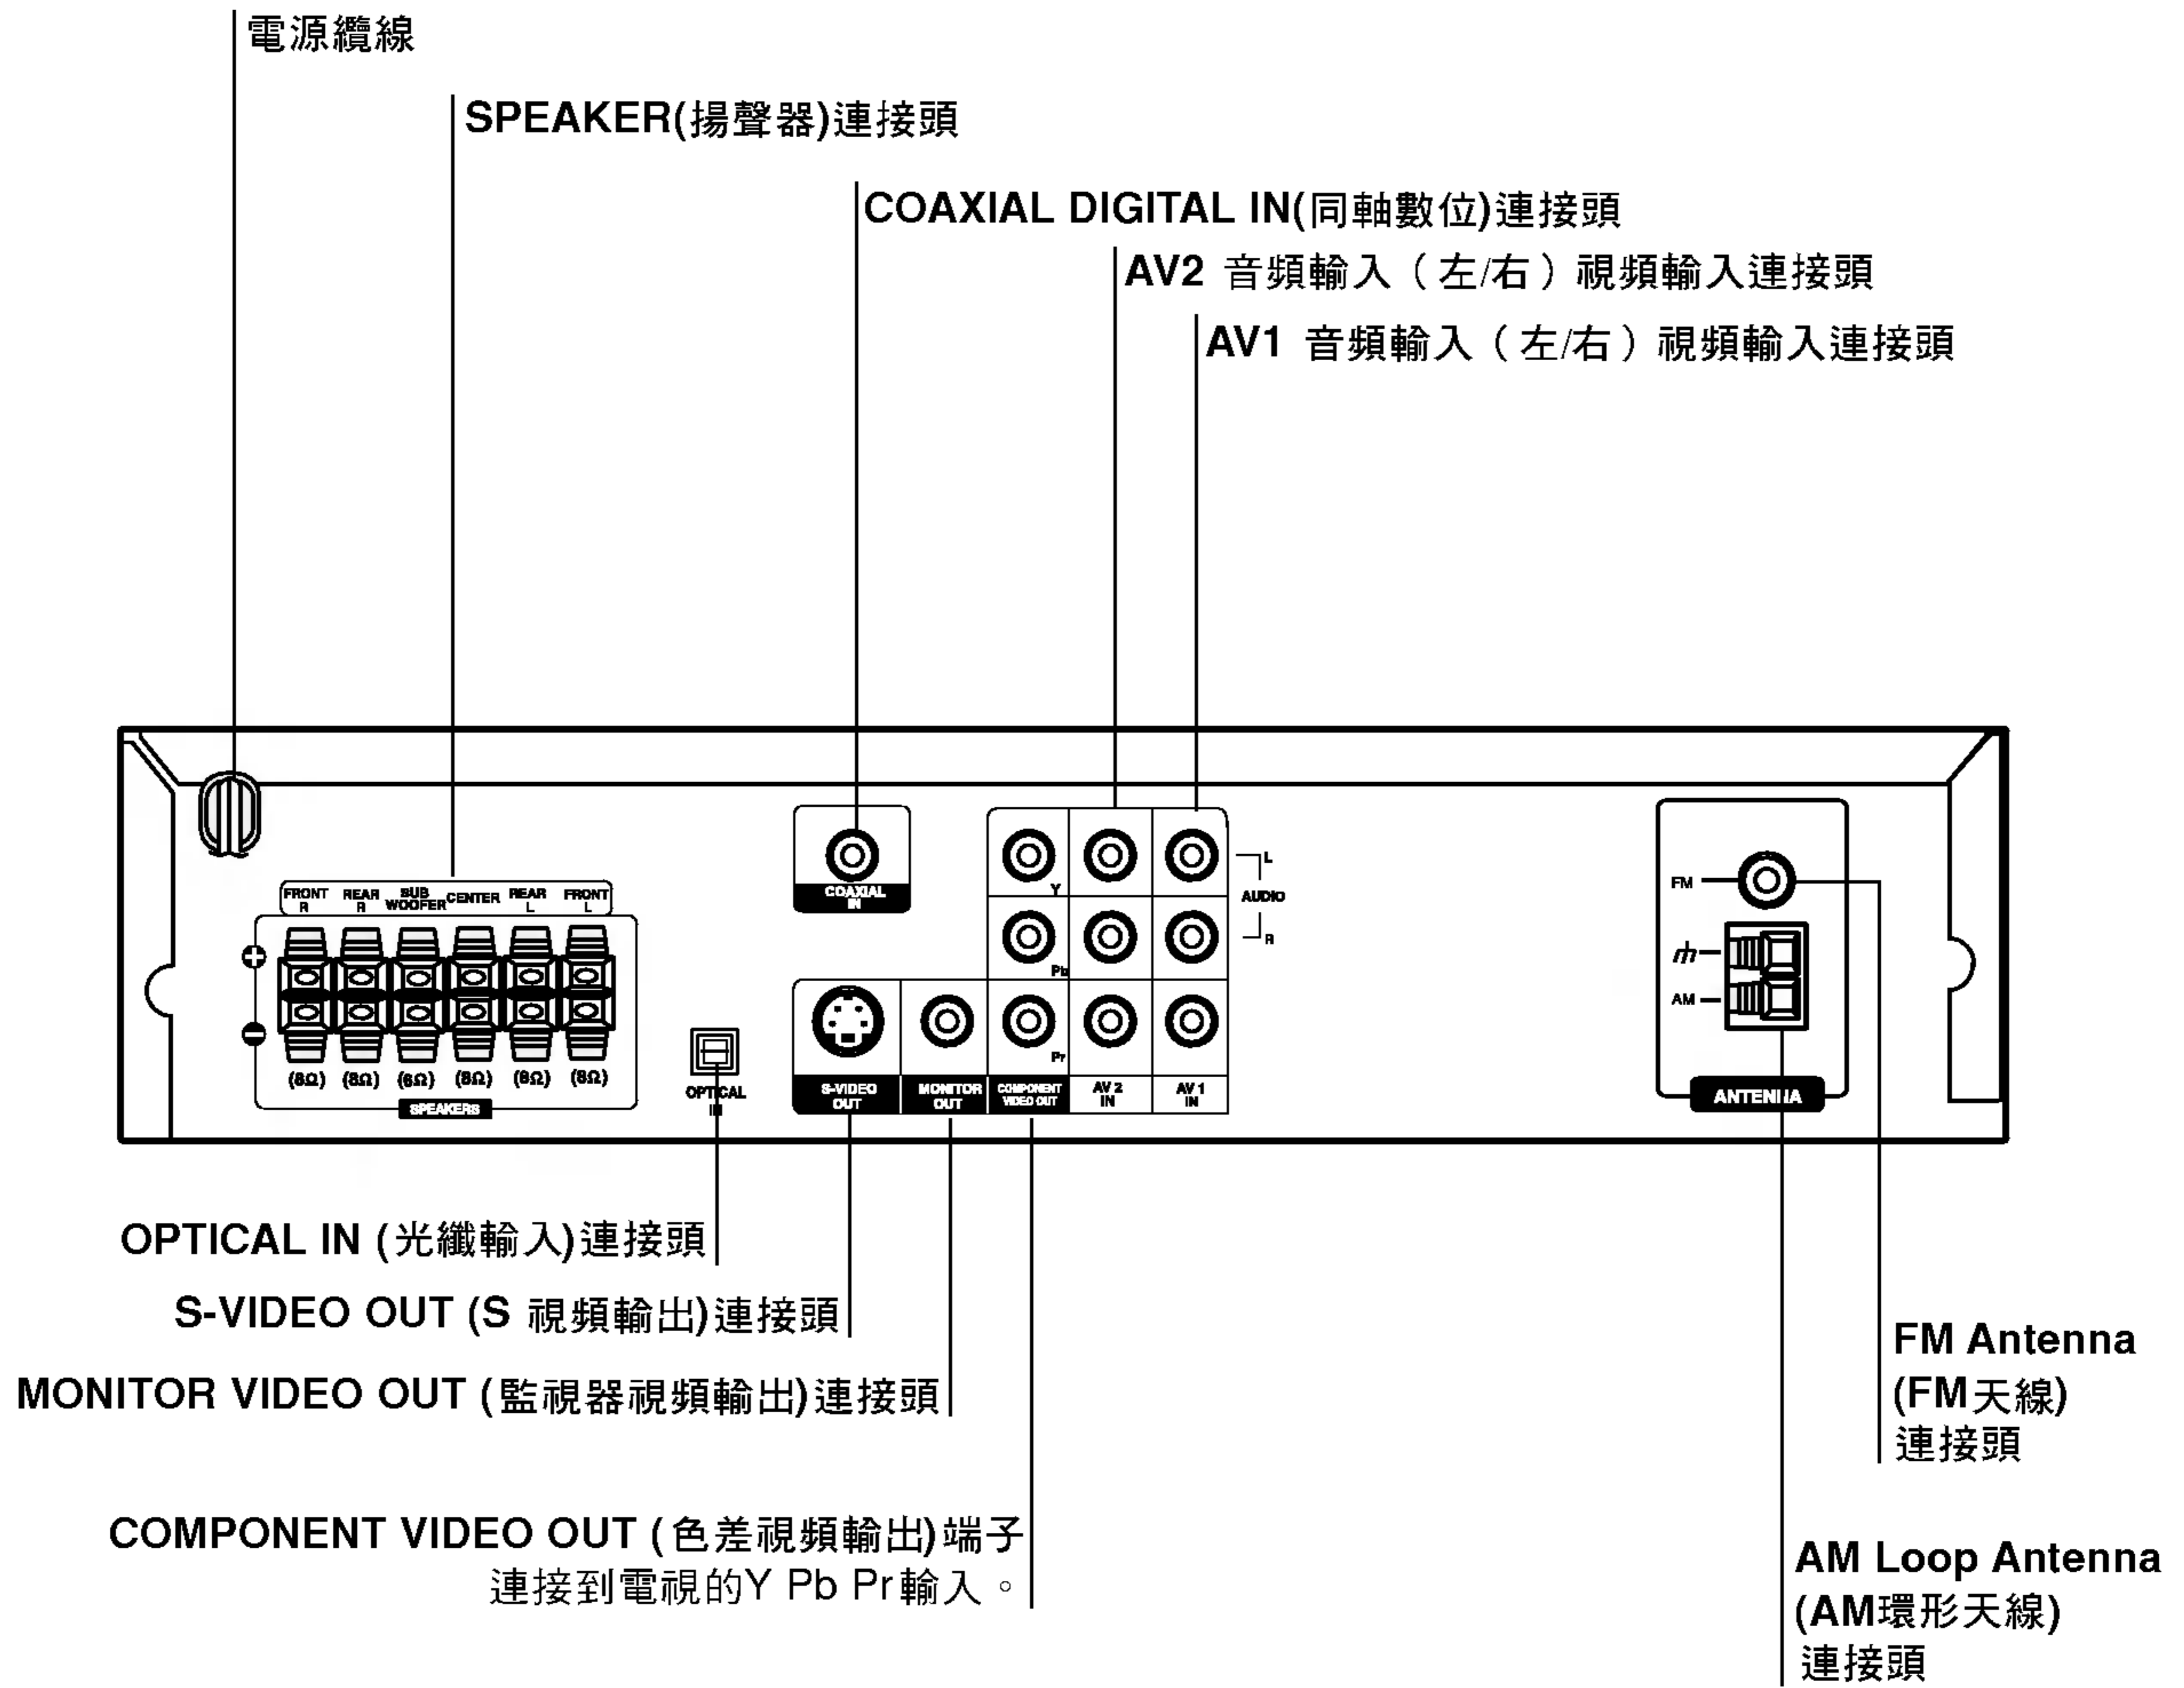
電源纜線

SPEAKER(揚聲器)連接頭

COAXIAL DIGITAL IN(同軸數位)連接頭

AV2 音頻輸入（左/右）視頻輸入連接頭

AV1 音頻輸入（左/右）視頻輸入連接頭

FRONT R REAR R SUB WOOFER CENTER REAR L FRONT L

(8Ω) (8Ω) (6Ω) (8Ω) (8Ω) (8Ω)

SPEAKERS

COAXIAL IN

OPTICAL IN

Y Pb Pr

L AUDIO R

S-VIDEO OUT

MONITOR OUT

COMPONENT VIDEO OUT

AV 2 IN

AV 1 IN

FM

AM

ANTENNA

OPTICAL IN (光纖輸入)連接頭

S-VIDEO OUT (S 視頻輸出)連接頭

MONITOR VIDEO OUT (監視器視頻輸出)連接頭

COMPONENT VIDEO OUT (色差視頻輸出)端子
連接到電視的Y Pb Pr輸入。

FM Antenna
(FM天線)
連接頭

AM Loop Antenna
(AM環形天線)
連接頭